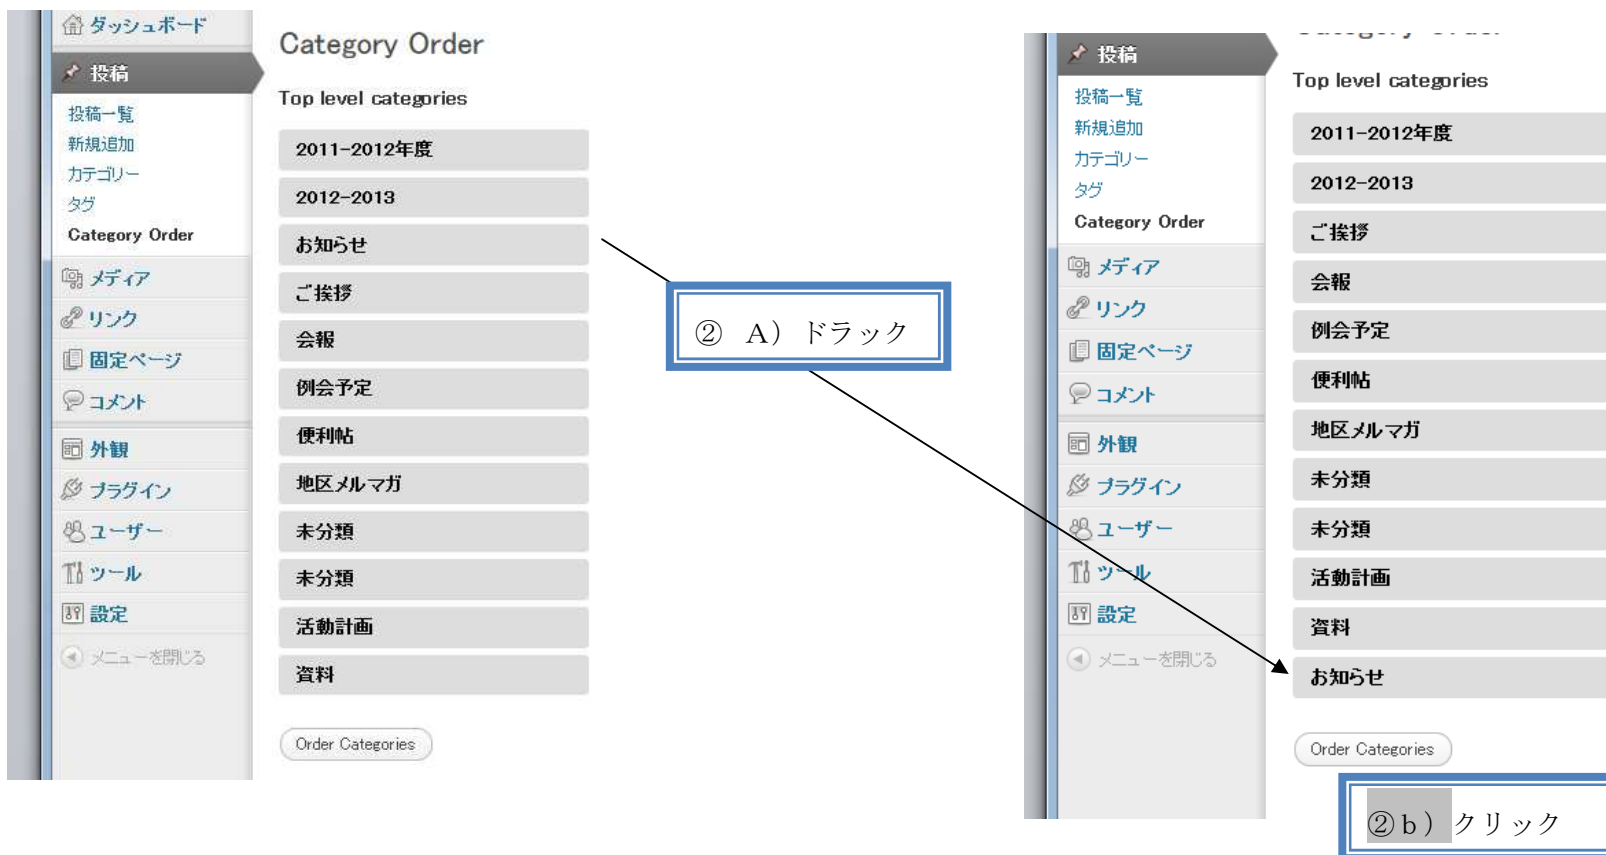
ダッシュボード
投稿
投稿一覧
新規追加
カテゴリー
タグ
Category Order
メディア
リンク
固定ページ
コメント
外観
プラグイン
ユーザー
ツール
設定
メニューを閉じる

Category Order

Top level categories

2011-2012年度
2012-2013
お知らせ
ご挨拶
会報
例会予定
便利帖
地区メルマガ
未分類
未分類
活動計画
資料

Order Categories

② A） ドラック

投稿
投稿一覧
新規追加
カテゴリー
タグ
Category Order
メディア
リンク
固定ページ
コメント
外観
プラグイン
ユーザー
ツール
設定
メニューを閉じる

Top level categories

2011-2012年度
2012-2013
ご挨拶
会報
例会予定
便利帖
地区メルマガ
未分類
未分類
活動計画
資料
お知らせ

Order Categories

②b） クリック